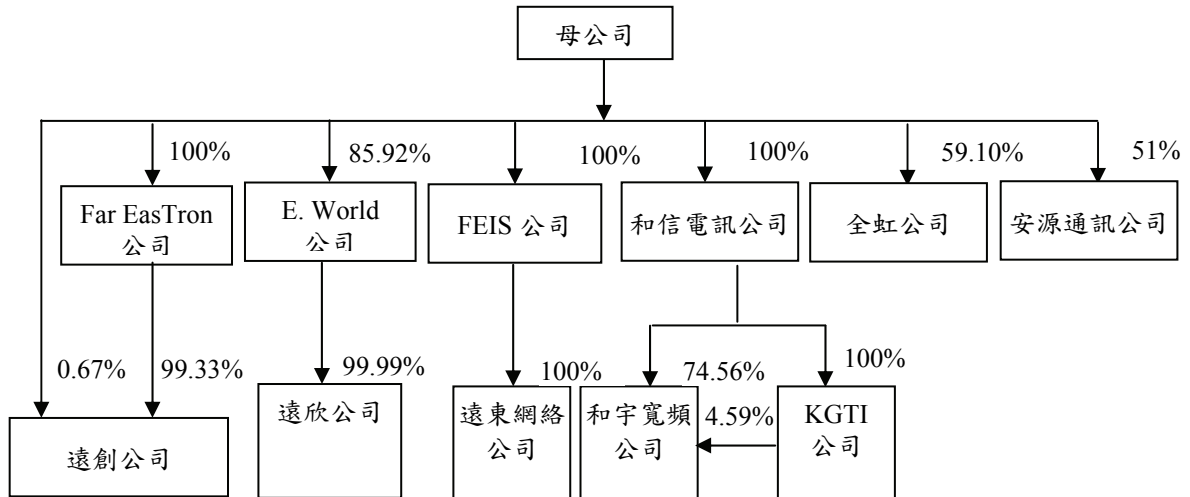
母公司

100%

85.92%

100%

100%

59.10%

51%

Far EasTron 公司

E. World 公司

FEIS 公司

和信電訊公司

全虹公司

安源通訊公司

0.67%

99.33%

99.99%

100%

74.56%

100%

遠創公司

遠欣公司

遠東網絡公司

和宇寬頻公司

4.59%

KGTI 公司